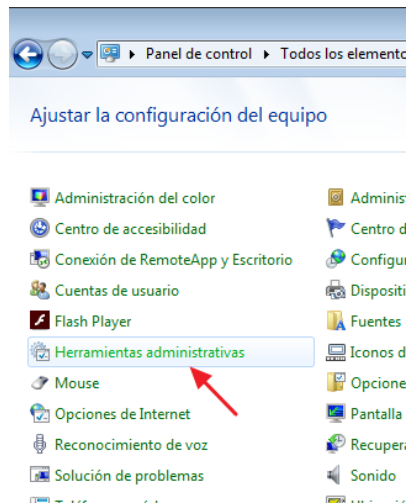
Panel de control ▸ Todos los elemento

Ajustar la configuración del equipo

Administración del color
Centro de accesibilidad
Conexión de RemoteApp y Escritorio
Cuentas de usuario
Flash Player
Herramientas administrativas
Mouse
Opciones de Internet
Reconocimiento de voz
Solución de problemas

Administ
Centro d
Configur
Dispositi
Fuentes
Iconos d
Opcione
Pantalla
Recupera
Sonido